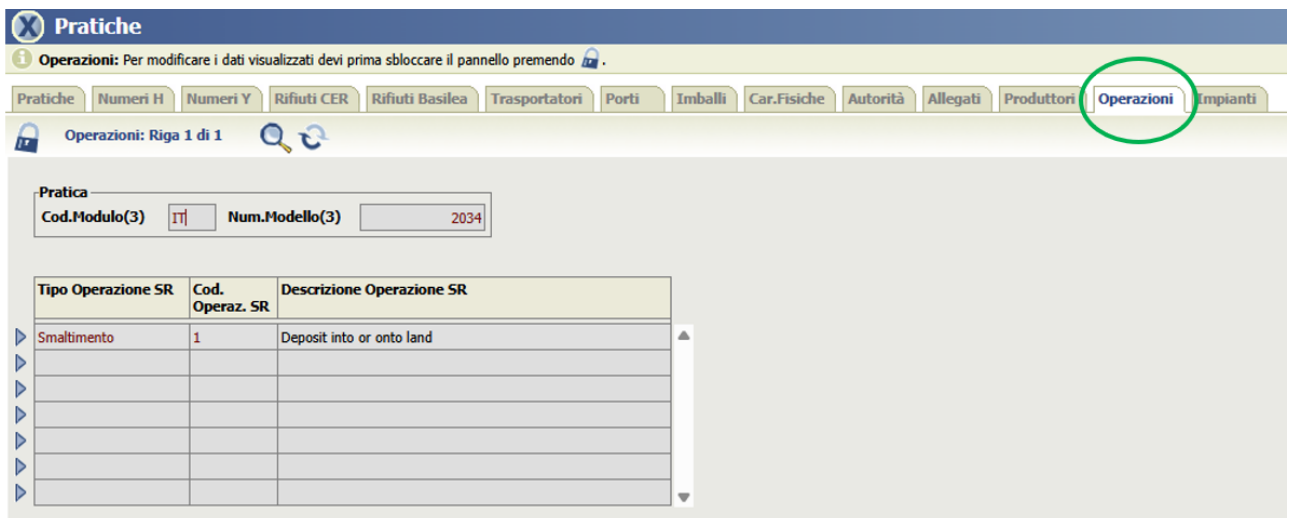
Pratiche

Operazioni: Per modificare i dati visualizzati devi prima sbloccare il pannello premendo .

Pratiche | Numeri H | Numeri Y | Rifiuti CER | Rifiuti Basilea | Trasportatori | Porti | Imballi | Car.Fisiche | Autorità | Allegati | Produttori | Operazioni | Impianti

Operazioni: Riga 1 di 1

Pratica
Cod.Modulo(3) IT Num.Modello(3) 2034

| Tipo Operazione SR | Cod. Operaz. SR | Descrizione Operazione SR |
|---|---|---|
| Smaltimento | 1 | Deposit into or onto land |
| | | |
| | | |
| | | |
| | | |
| | | |
| | | |